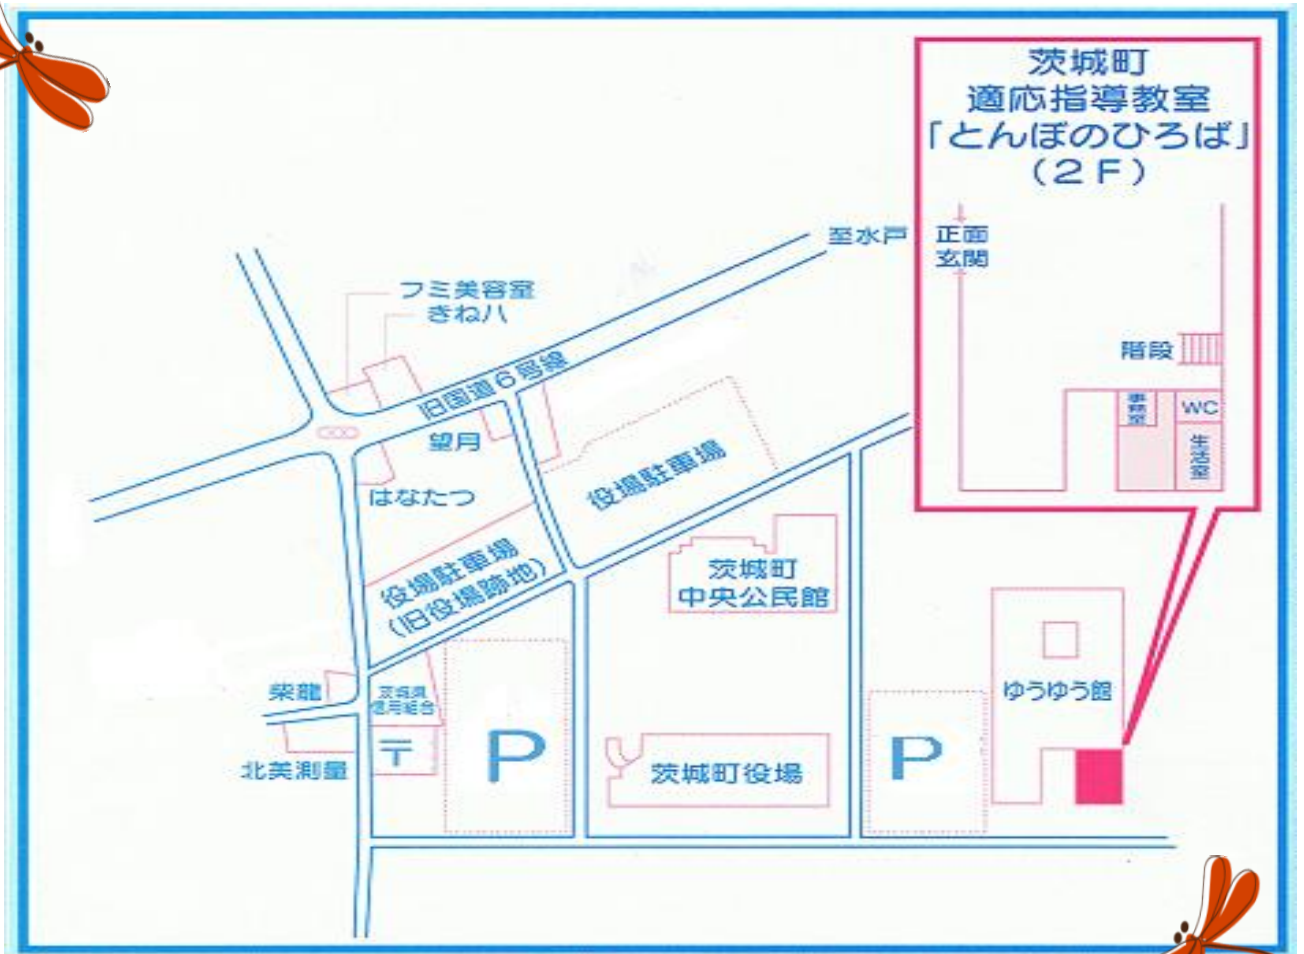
茨城町
適応指導教室
「とんぼのひろば」
（２Ｆ）

正面
玄関

階段

事務室

WC

生活室

至水戸

フミ美容室
きね八

旧国道６号線

望月

はなたつ

役場駐車場

役場駐車場
（旧役場跡地）

茨城町
中央公民館

ゆうゆう館

栄龍

茨城県
信用組合

〒

北美測量

P

茨城町役場

P